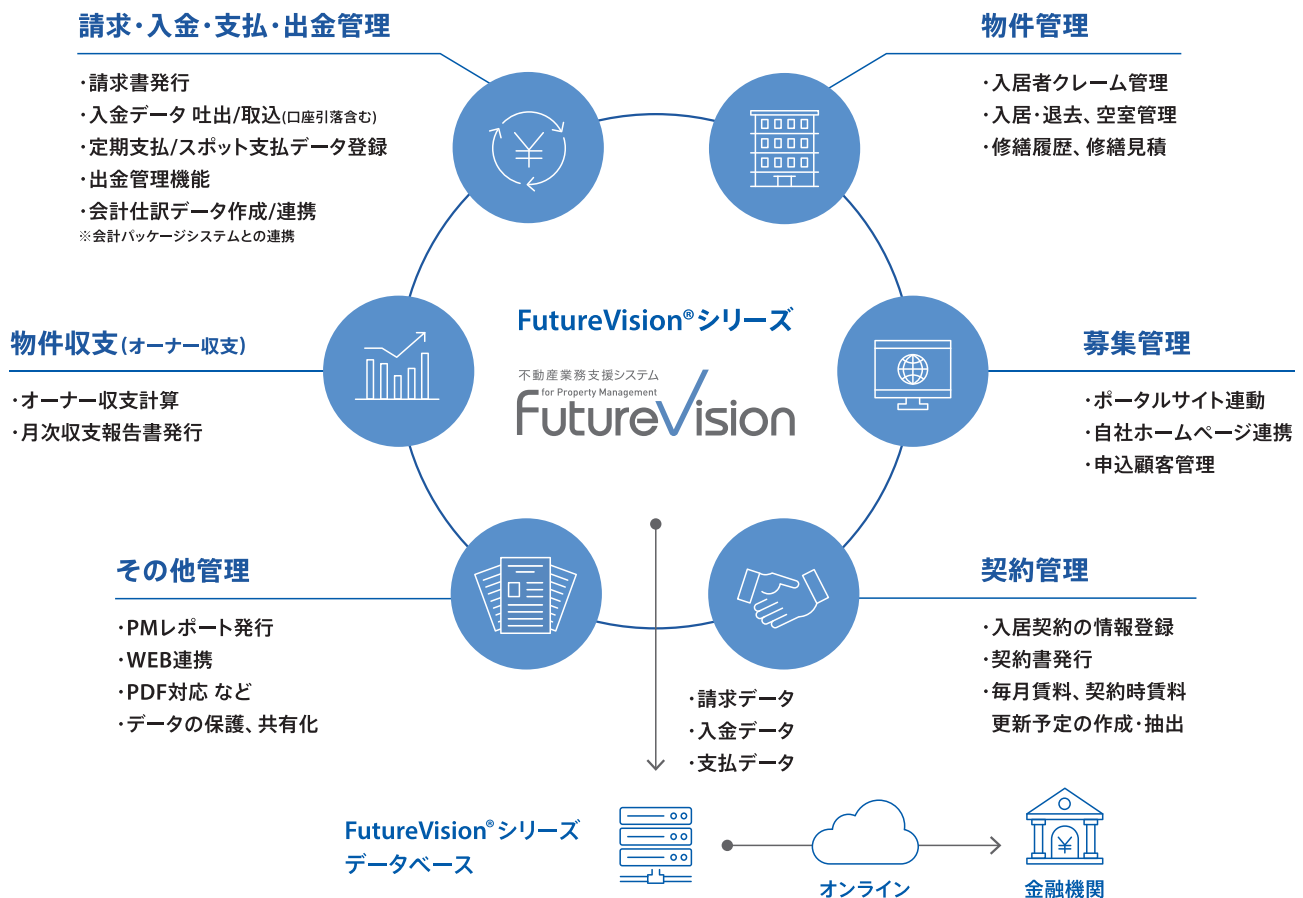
請求・入金・支払・出金管理

・請求書発行
・入金データ 吐出/取込(口座引落含む)
・定期支払/スポット支払データ登録
・出金管理機能
・会計仕訳データ作成/連携
※会計パッケージシステムとの連携

物件管理

・入居者クレーム管理
・入居・退去、空室管理
・修繕履歴、修繕見積

FutureVision®シリーズ

不動産業務支援システム
for Property Management
FutureVision

物件収支(オーナー収支)

・オーナー収支計算
・月次収支報告書発行

募集管理

・ポータルサイト連動
・自社ホームページ連携
・申込顧客管理

その他管理

・PMレポート発行
・WEB連携
・PDF対応 など
・データの保護、共有化

契約管理

・入居契約の情報登録
・契約書発行
・毎月賃料、契約時賃料
更新予定の作成・抽出

・請求データ
・入金データ
・支払データ

FutureVision®シリーズ
データベース

オンライン

金融機関